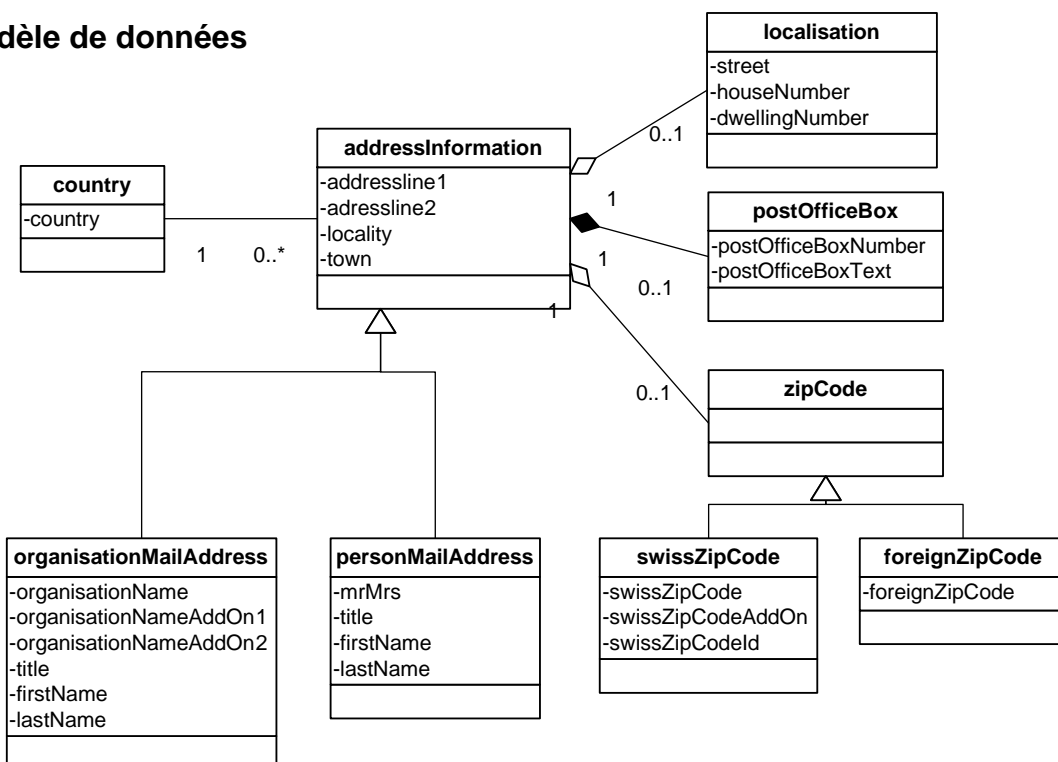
dèle de données

localisation
-street
-houseNumber
-dwellingNumber

0..1

addressInformation
-addressline1
-adressline2
-locality
-town

country
-country

1
0..*

1

postOfficeBox
-postOfficeBoxNumber
-postOfficeBoxText

1
0..1
1

0..1

zipCode

organisationMailAddress
-organisationName
-organisationNameAddOn1
-organisationNameAddOn2
-title
-firstName
-lastName

personMailAddress
-mrMrs
-title
-firstName
-lastName

swissZipCode
-swissZipCode
-swissZipCodeAddOn
-swissZipCodeId

foreignZipCode
-foreignZipCode